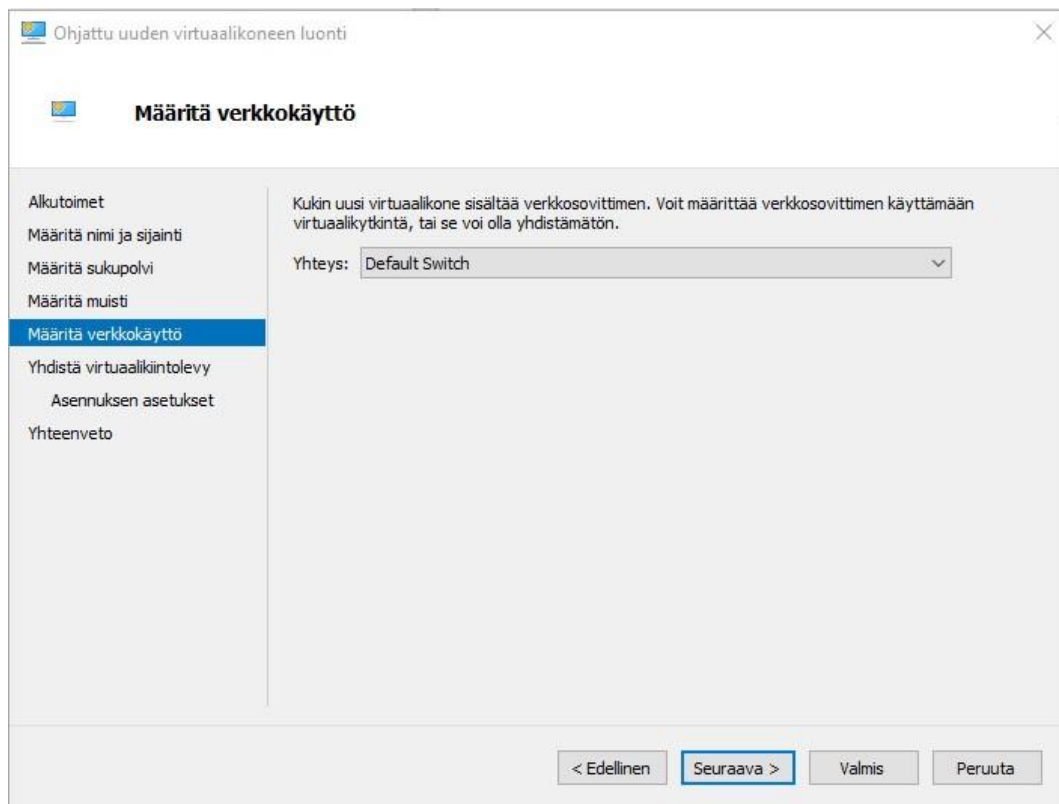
Ohjattu uuden virtuaalikoneen luonti

Määritä verkkokäyttö

Alkutoimet
Määritä nimi ja sijainti
Määritä sukupolvi
Määritä muisti
Määritä verkkokäyttö
Yhdistä virtuaalikiintolevy
Asennuksen asetukset
Yhteenveto

Kukin uusi virtuaalikone sisältää verkkosovittimen. Voit määrittää verkkosovittimen käyttämään virtuaalikytkintä, tai se voi olla yhdistämätön.

Yhteys: Default Switch

< Edellinen
Seuraava >
Valmis
Peruuta